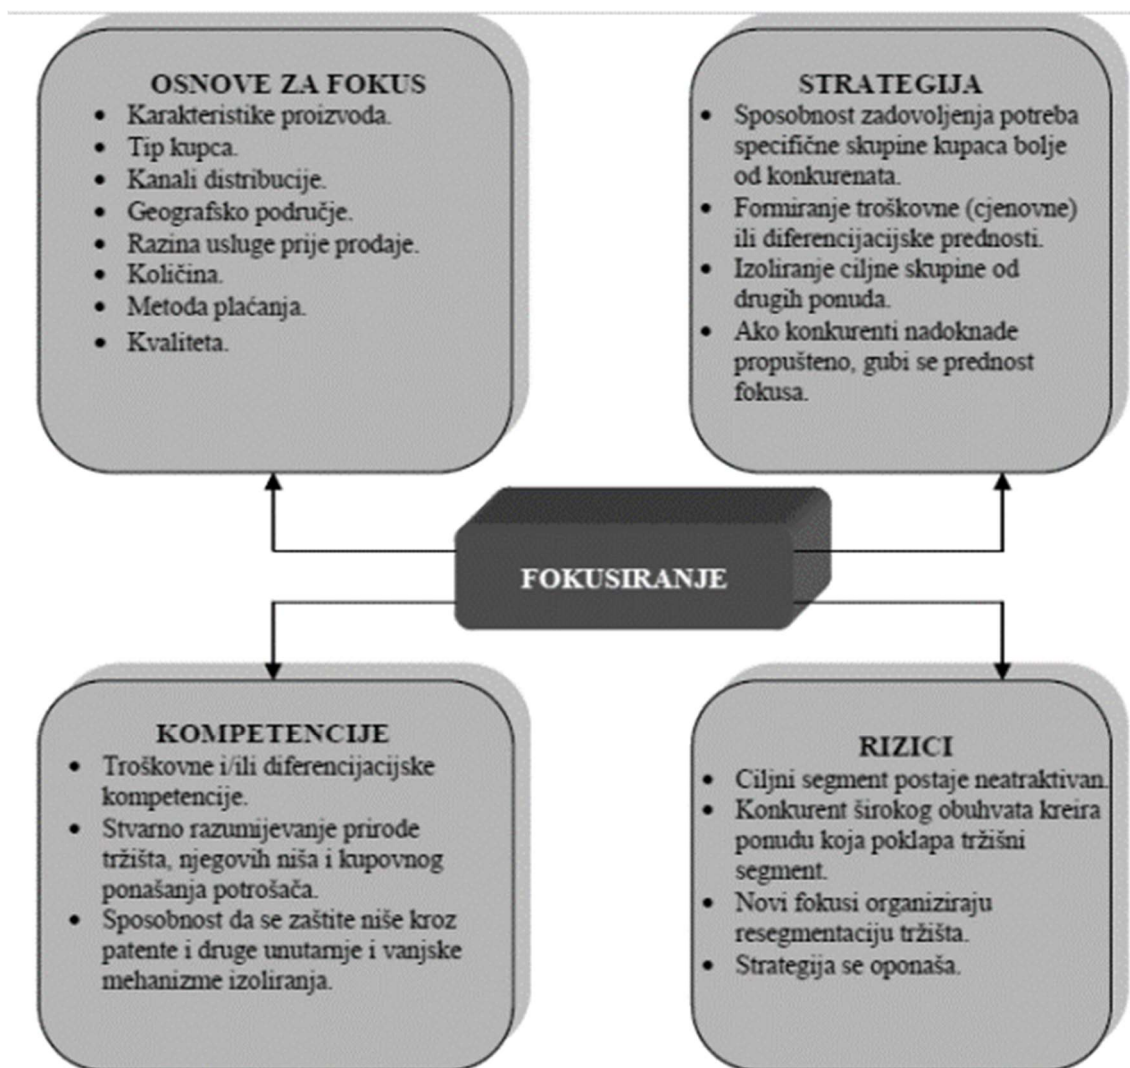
OSNOVE ZA FOKUS
- Karakteristike proizvoda.
- Tip kupca.
- Kanali distribucije.
- Geografsko područje.
- Razina usluge prije prodaje.
- Količina.
- Metoda plaćanja.
- Kvaliteta.

STRATEGIJA
- Sposobnost zadovoljenja potreba specifične skupine kupaca bolje od konkurenata.
- Formiranje troškovne (cjenovne) ili diferencijacijske prednosti.
- Izoliranje ciljne skupine od drugih ponuda.
- Ako konkurenti nadoknade propušteno, gubi se prednost fokusa.

FOKUSIRANJE

KOMPETENCIJE
- Troškovne i/ili diferencijacijske kompetencije.
- Stvarno razumijevanje prirode tržišta, njegovih niša i kupovnog ponašanja potrošača.
- Sposobnost da se zaštite niše kroz patente i druge unutarnje i vanjske mehanizme izoliranja.

RIZICI
- Ciljni segment postaje neatraktivan.
- Konkurent širokog obuhvata kreira ponudu koja poklapa tržišni segment.
- Novi fokusi organiziraju resegmentaciju tržišta.
- Strategija se oponaša.